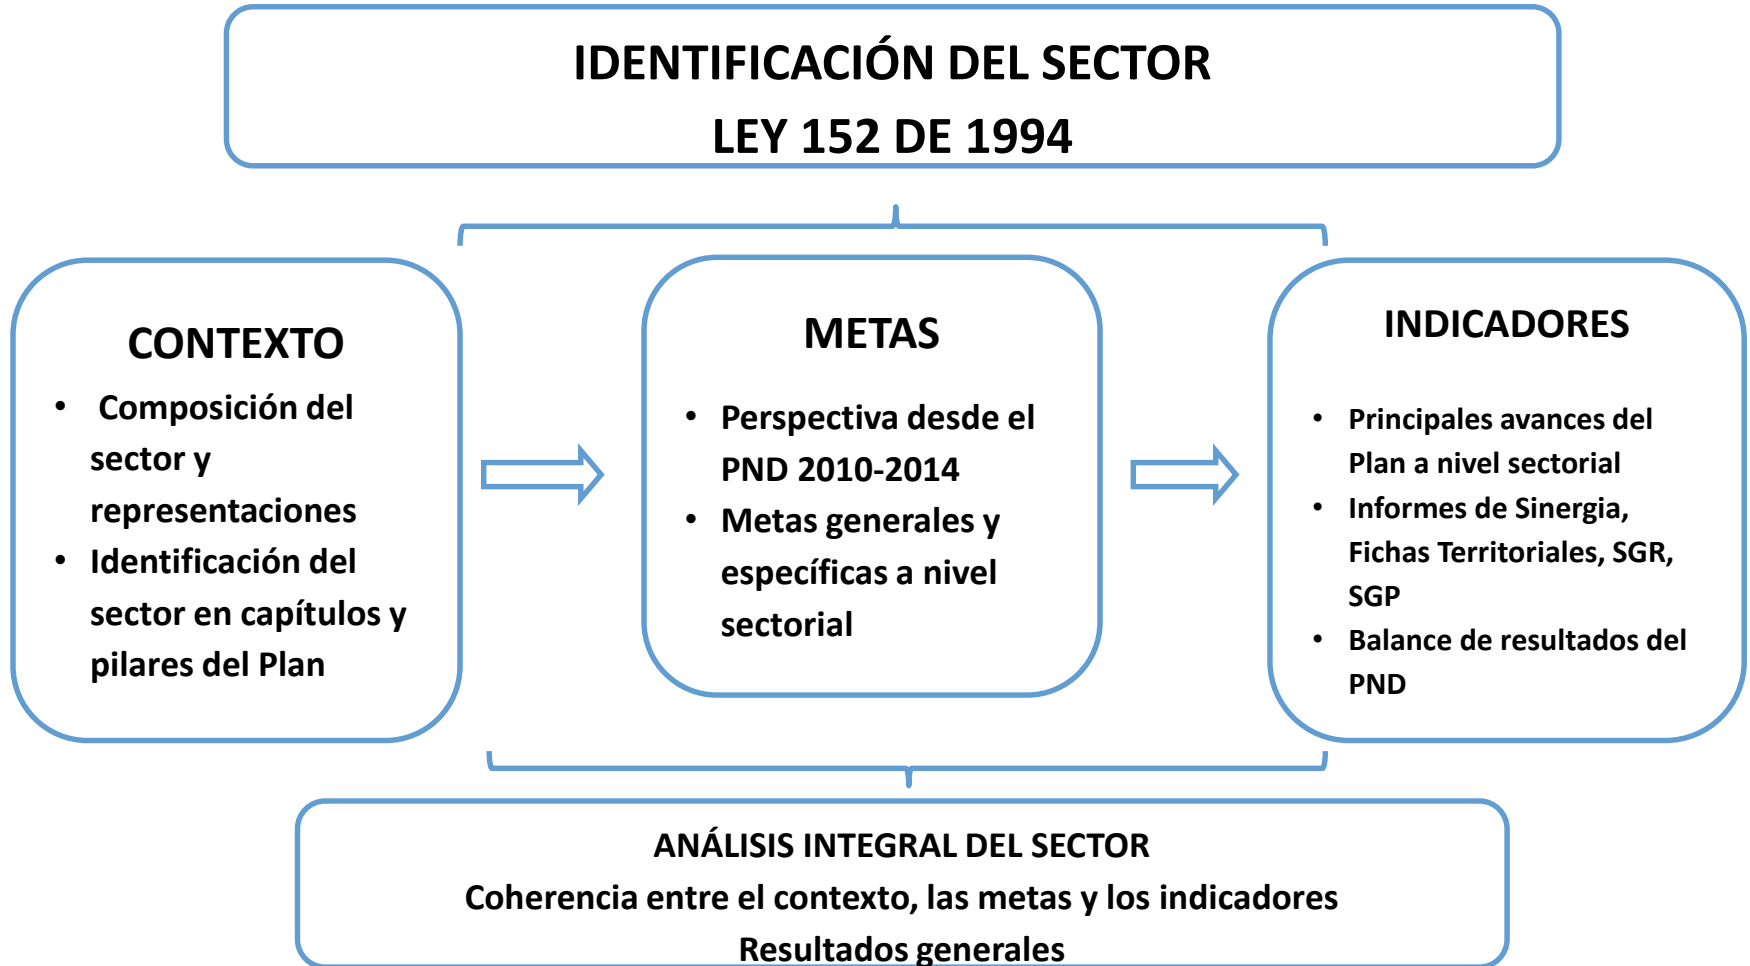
IDENTIFICACIÓN DEL SECTOR
LEY 152 DE 1994

CONTEXTO
- Composición del sector y representaciones
- Identificación del sector en capítulos y pilares del Plan

METAS
- Perspectiva desde el PND 2010-2014
- Metas generales y específicas a nivel sectorial

INDICADORES
- Principales avances del Plan a nivel sectorial
- Informes de Sinergia, Fichas Territoriales, SGR, SGP
- Balance de resultados del PND

ANÁLISIS INTEGRAL DEL SECTOR
Coherencia entre el contexto, las metas y los indicadores
Resultados generales